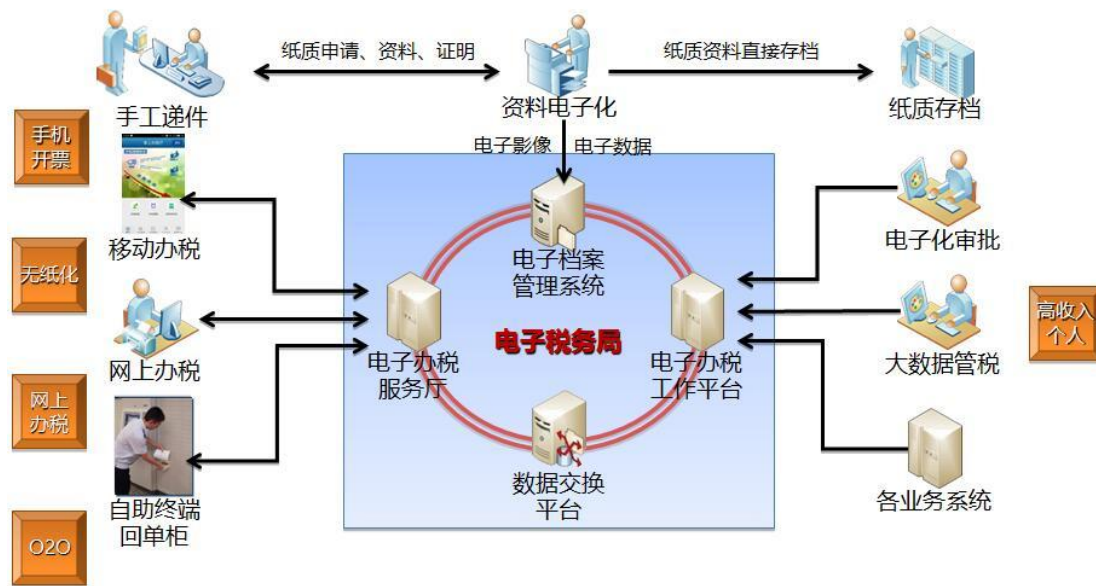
纸质申请、资料、证明

纸质资料直接存档

手工递件

资料电子化

纸质存档

电子影像

电子数据

手机开票

移动办税

电子档案管理系统

电子化审批

无纸化

高收入个人

网上办税

电子办税服务厅

电子税务局

电子办税工作平台

大数据管税

网上办税

数据交换平台

各业务系统

自助终端回单柜

O2O